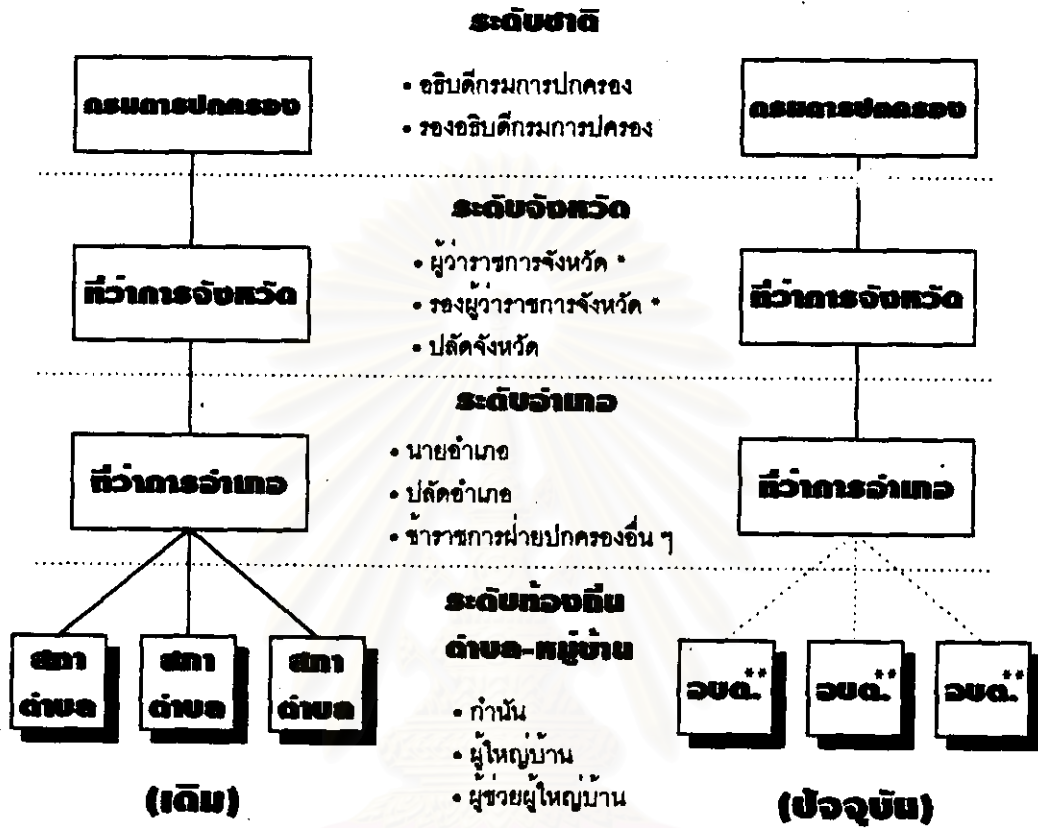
ระดับชาติ

กรมการปกครอง

• อธิบดีกรมการปกครอง
• รองอธิบดีกรมการปกครอง

กรมการปกครอง

ระดับจังหวัด

ที่ว่าการจังหวัด

• ผู้ว่าราชการจังหวัด *
• รองผู้ว่าราชการจังหวัด *
• ปลัดจังหวัด

ที่ว่าการจังหวัด

ระดับอำเภอ

ที่ว่าการอำเภอ

• นายอำเภอ
• ปลัดอำเภอ
• ข้าราชการฝ่ายปกครองอื่น ๆ

ที่ว่าการอำเภอ

ระดับท้องถิ่น
ตำบล-หมู่บ้าน

สภาตำบล | สภาตำบล | สภาตำบล

• กำนัน
• ผู้ใหญ่บ้าน
• ผู้ช่วยผู้ใหญ่บ้าน

อบต.** | อบต.** | อบต.**

(เดิม)

(ปัจจุบัน)